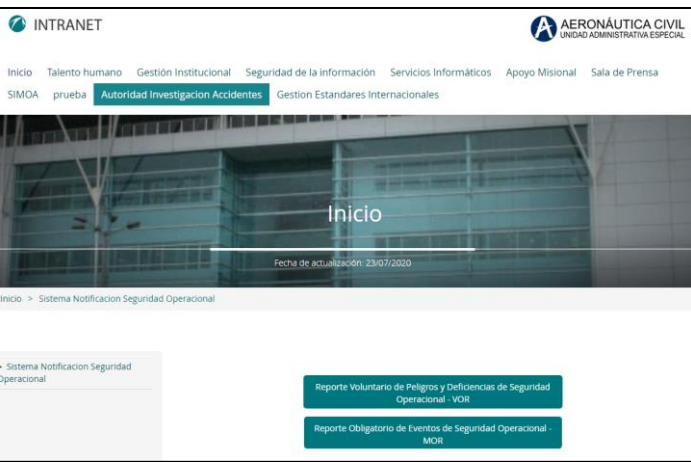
INTRANET

AERONÁUTICA CIVIL
UNIDAD ADMINISTRATIVA ESPECIAL

Inicio Talento humano Gestión Institucional Seguridad de la información Servicios Informáticos Apoyo Misional Sala de Prensa SIMOA prueba Autoridad Investigacion Accidentes Gestion Estandares Internacionales

Inicio

Fecha de actualización: 23/07/2020

Inicio > Sistema Notificacion Seguridad Operacional

Sistema Notificacion Seguridad Operacional

Reporte Voluntario de Peligros y Deficiencias de Seguridad Operacional - VOR

Reporte Obligatorio de Eventos de Seguridad Operacional - MOR